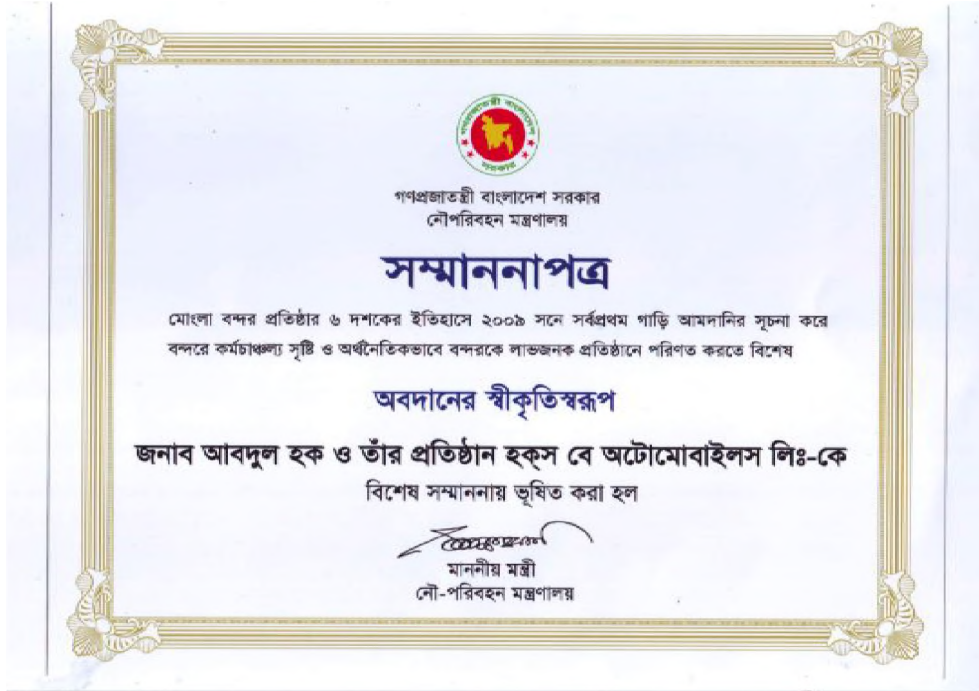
গণপ্রজাতন্ত্রী বাংলাদেশ সরকার

গণপ্রজাতন্ত্রী বাংলাদেশ সরকার
নৌপরিবহন মন্ত্রণালয়

সম্মাননাপত্র

মোংলা বন্দর প্রতিষ্ঠার ৬ দশকের ইতিহাসে ২০০৯ সনে সর্বপ্রথম গাড়ি আমদানির সূচনা করে বন্দরে কর্মচাঞ্চল্য সৃষ্টি ও অর্থনৈতিকভাবে বন্দরকে লাভজনক প্রতিষ্ঠানে পরিণত করতে বিশেষ

অবদানের স্বীকৃতিস্বরূপ

জনাব আবদুল হক ও তাঁর প্রতিষ্ঠান হক্‌স বে অটোমোবাইলস লিঃ-কে
বিশেষ সম্মাননায় ভূষিত করা হল

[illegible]
মাননীয় মন্ত্রী
নৌ-পরিবহন মন্ত্রণালয়